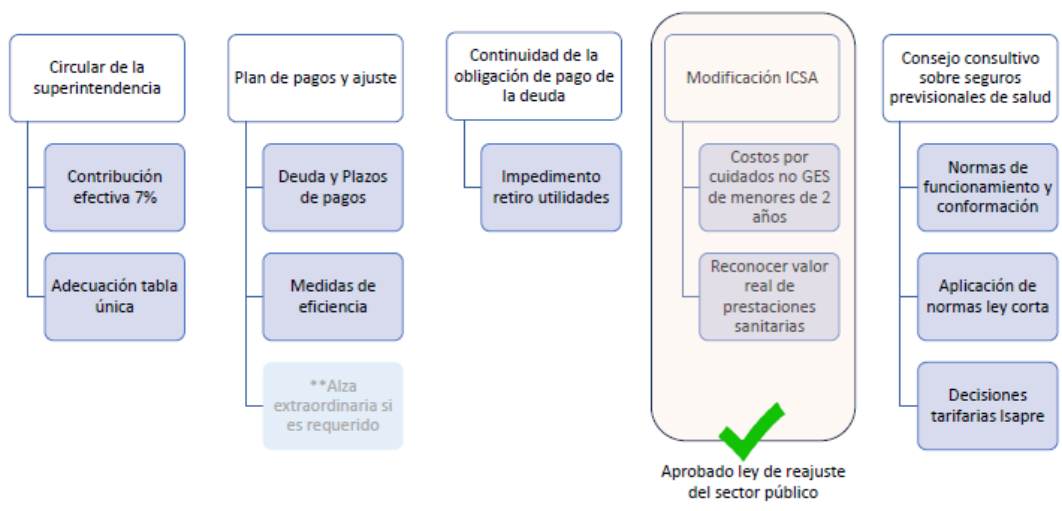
Circular de la superintendencia

Contribución efectiva 7%

Adecuación tabla única

Plan de pagos y ajuste

Deuda y Plazos de pagos

Medidas de eficiencia

**Alza extraordinaria si es requerido

Continuidad de la obligación de pago de la deuda

Impedimento retiro utilidades

Modificación ICSA

Costos por cuidados no GES de menores de 2 años

Reconocer valor real de prestaciones sanitarias

Aprobado ley de reajuste del sector público

Consejo consultivo sobre seguros previsionales de salud

Normas de funcionamiento y conformación

Aplicación de normas ley corta

Decisiones tarifarias Isapre